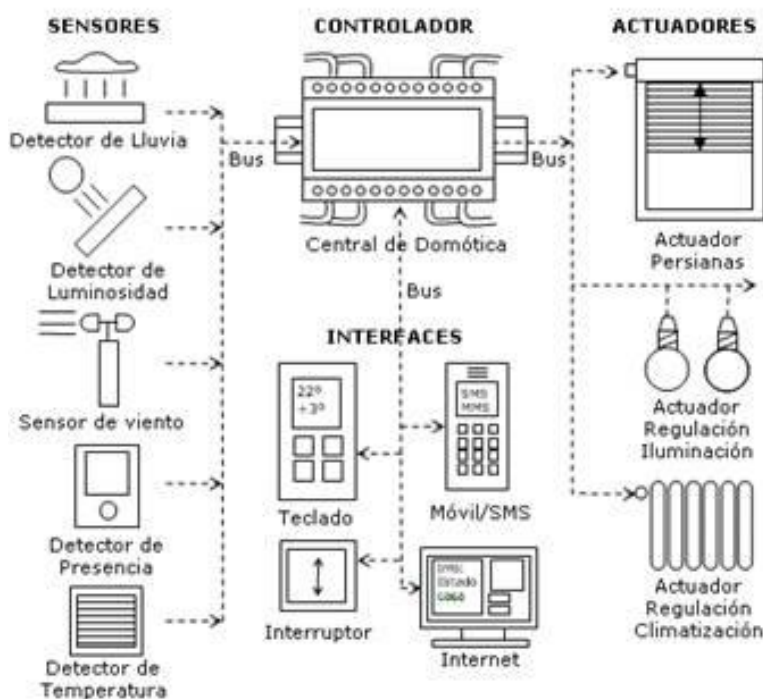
SENSORES

CONTROLADOR

ACTUADORES

Detector de Lluvia

Bus

Bus

Central de Domótica

Detector de Luminosidad

Actuador Persianas

Bus

INTERFACES

Sensor de viento

22º
+3º

SMS
MMS

Actuador Regulación Iluminación

Teclado

Móvil/SMS

Detector de Presencia

SMS:
Estado
casa

Actuador Regulación Climatización

Interruptor

Internet

Detector de Temperatura